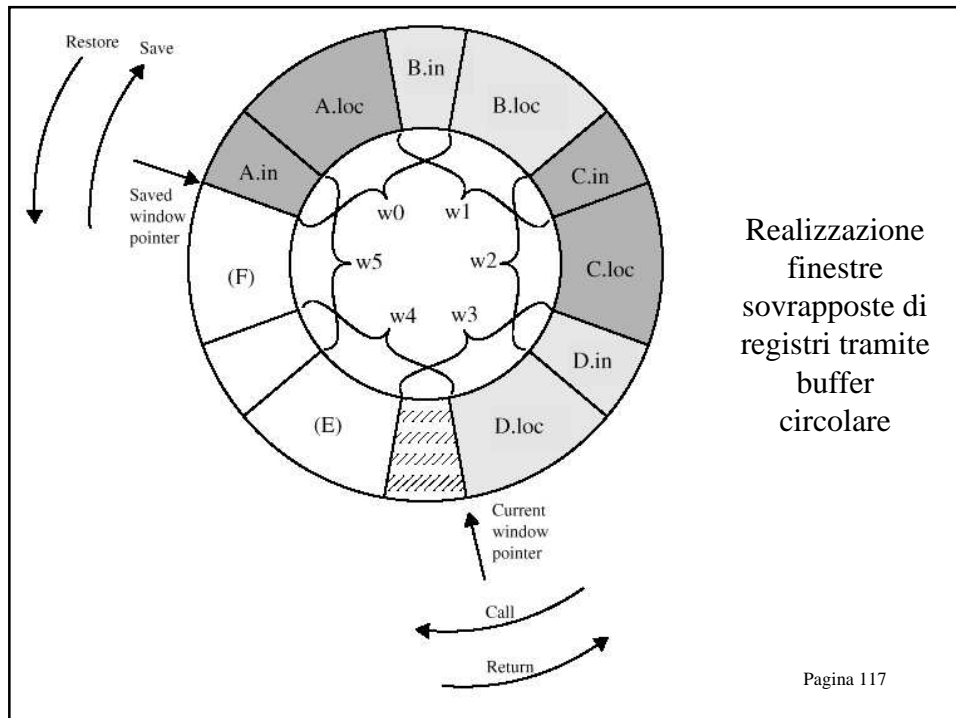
Restore
Save

B.in
A.loc
B.loc
A.in
C.in
Saved window pointer
w0
w1
w5
w2
C.loc
(F)
w4
w3
D.in
(E)
D.loc
Current window pointer
Call
Return

Realizzazione finestre sovrapposte di registri tramite buffer circolare

Pagina 117